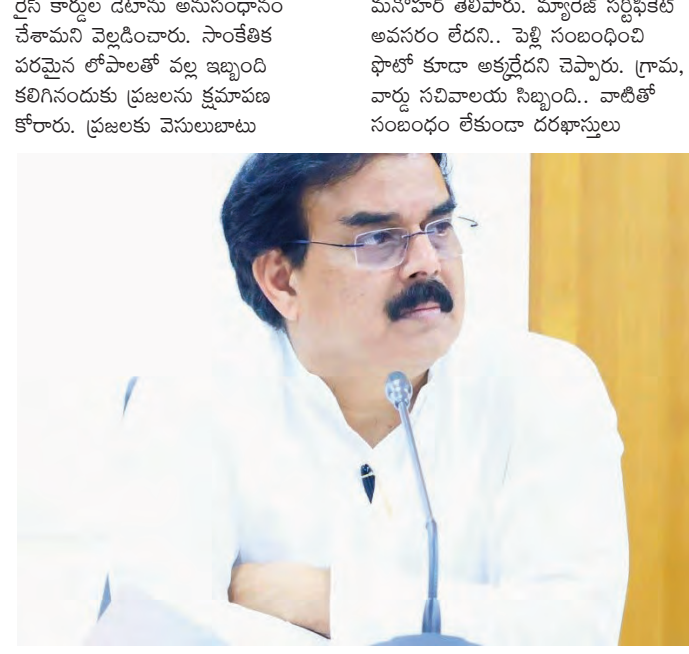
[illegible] కార్డుల డేటాను అనుసంధానం చేశామని వెల్లడించారు. సాంకేతిక పరమైన లోపాలతో వల్ల ఇబ్బంది కలిగినందుకు ప్రజలను క్షమాపణ కోరారు. ప్రజలకు వెసులుబాటు

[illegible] తెలిపారు. మ్యారేజ్ సర్టిఫికెట్ అవసరం లేదని.. పెళ్లి సంబంధించి ఫొటో కూడా అక్కర్లేదని చెప్పారు. గ్రామ, వార్డు సచివాలయ సిబ్బంది.. వాటితో సంబంధం లేకుండా దరఖాస్తులు